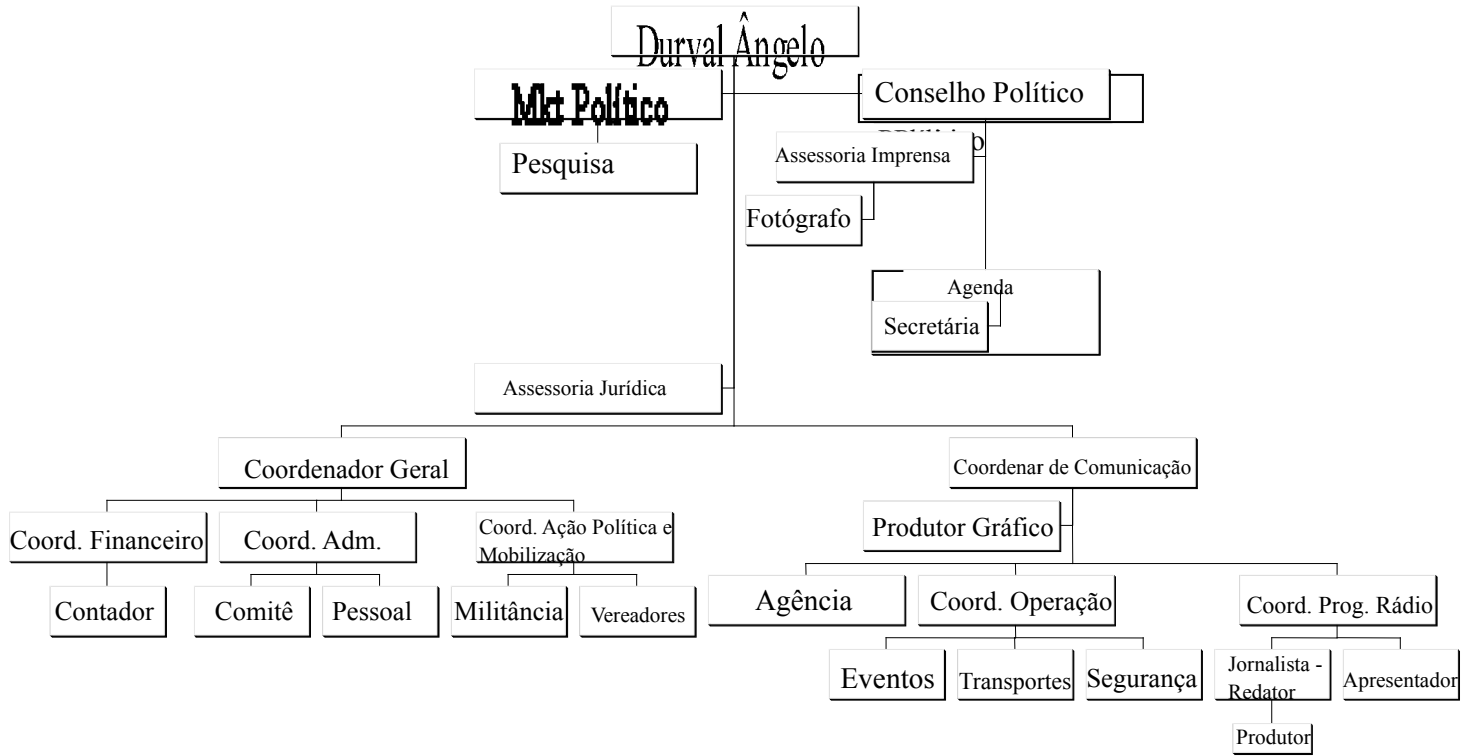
Durval Ângelo

Mkt Político

Conselho Político

Pesquisa

Assessoria Imprensa

Fotógrafo

Agenda

Secretária

Assessoria Jurídica

Coordenador Geral

Coordenar de Comunicação

Coord. Financeiro

Coord. Adm.

Coord. Ação Política e Mobilização

Produtor Gráfico

Contador

Comitê

Pessoal

Militância

Vereadores

Agência

Coord. Operação

Coord. Prog. Rádio

Eventos

Transportes

Segurança

Jornalista - Redator

Apresentador

Produtor